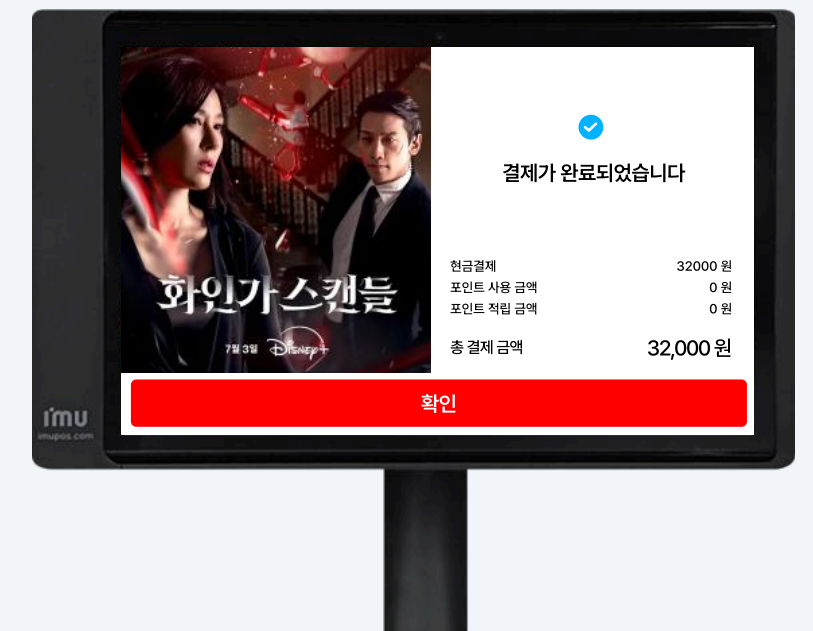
화인가 스캔들
7월 3일 Disney+

결제가 완료되었습니다

| | |
|---|---|
| 현금결제 | 32000 원 |
| 포인트 사용 금액 | 0 원 |
| 포인트 적립 금액 | 0 원 |
| 총 결제 금액 | 32,000 원 |

확인

imu
imupos.com